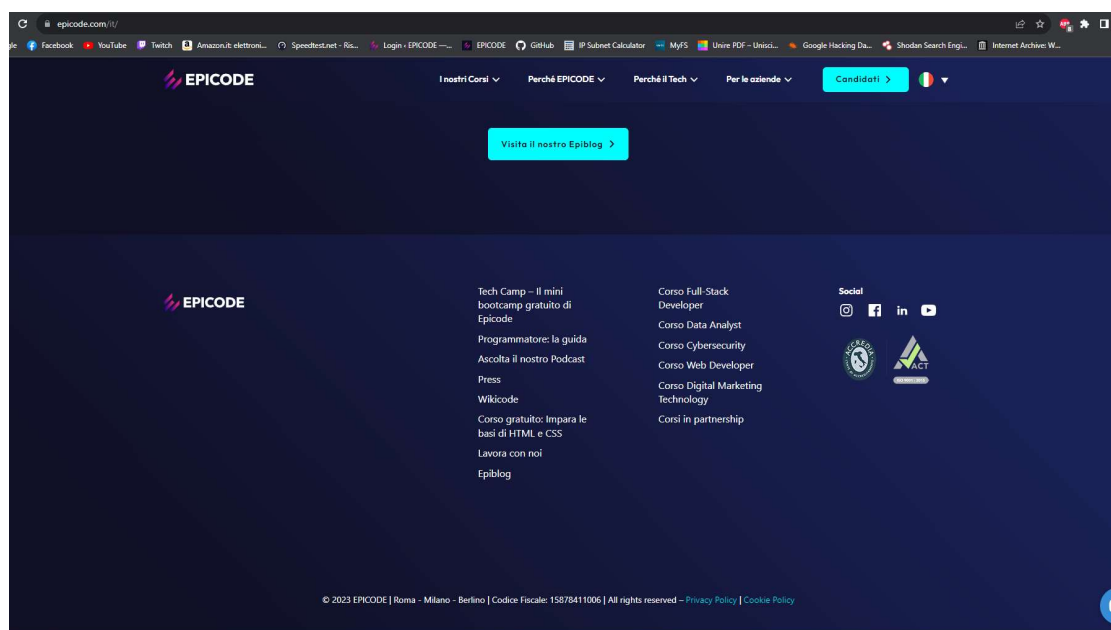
epicode.com/it/

gle Facebook YouTube Twitch Amazon.it: elettroni... Speedtest.net - Ris... Login ‹ EPICODE —... EPICODE GitHub IP Subnet Calculator MyFS Unire PDF – Unisci... Google Hacking Da... Shodan Search Engi... Internet Archive: W...

EPICODE

I nostri Corsi Perché EPICODE Perché il Tech Per le aziende Candidati >

Visita il nostro Epiblog >

EPICODE

Tech Camp – Il mini bootcamp gratuito di Epicode
Programmatore: la guida
Ascolta il nostro Podcast
Press
Wikicode
Corso gratuito: Impara le basi di HTML e CSS
Lavora con noi
Epiblog

Corso Full-Stack Developer
Corso Data Analyst
Corso Cybersecurity
Corso Web Developer
Corso Digital Marketing Technology
Corsi in partnership

Social

ACCREDIA

ACT

© 2023 EPICODE | Roma - Milano - Berlino | Codice Fiscale: 15878411006 | All rights reserved – Privacy Policy | Cookie Policy